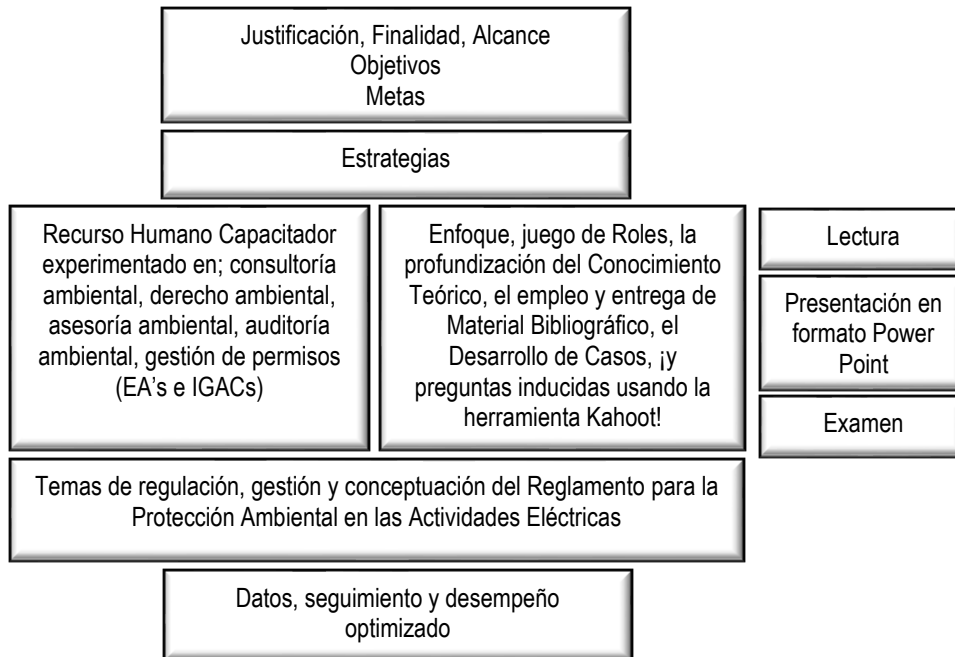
Justificación, Finalidad, Alcance
Objetivos
Metas

Estrategias

Recurso Humano Capacitador experimentado en; consultoría ambiental, derecho ambiental, asesoría ambiental, auditoría ambiental, gestión de permisos (EA's e IGACs)

Enfoque, juego de Roles, la profundización del Conocimiento Teórico, el empleo y entrega de Material Bibliográfico, el Desarrollo de Casos, ¡y preguntas inducidas usando la herramienta Kahoot!

Lectura

Presentación en formato Power Point

Examen

Temas de regulación, gestión y conceptuación del Reglamento para la Protección Ambiental en las Actividades Eléctricas

Datos, seguimiento y desempeño optimizado